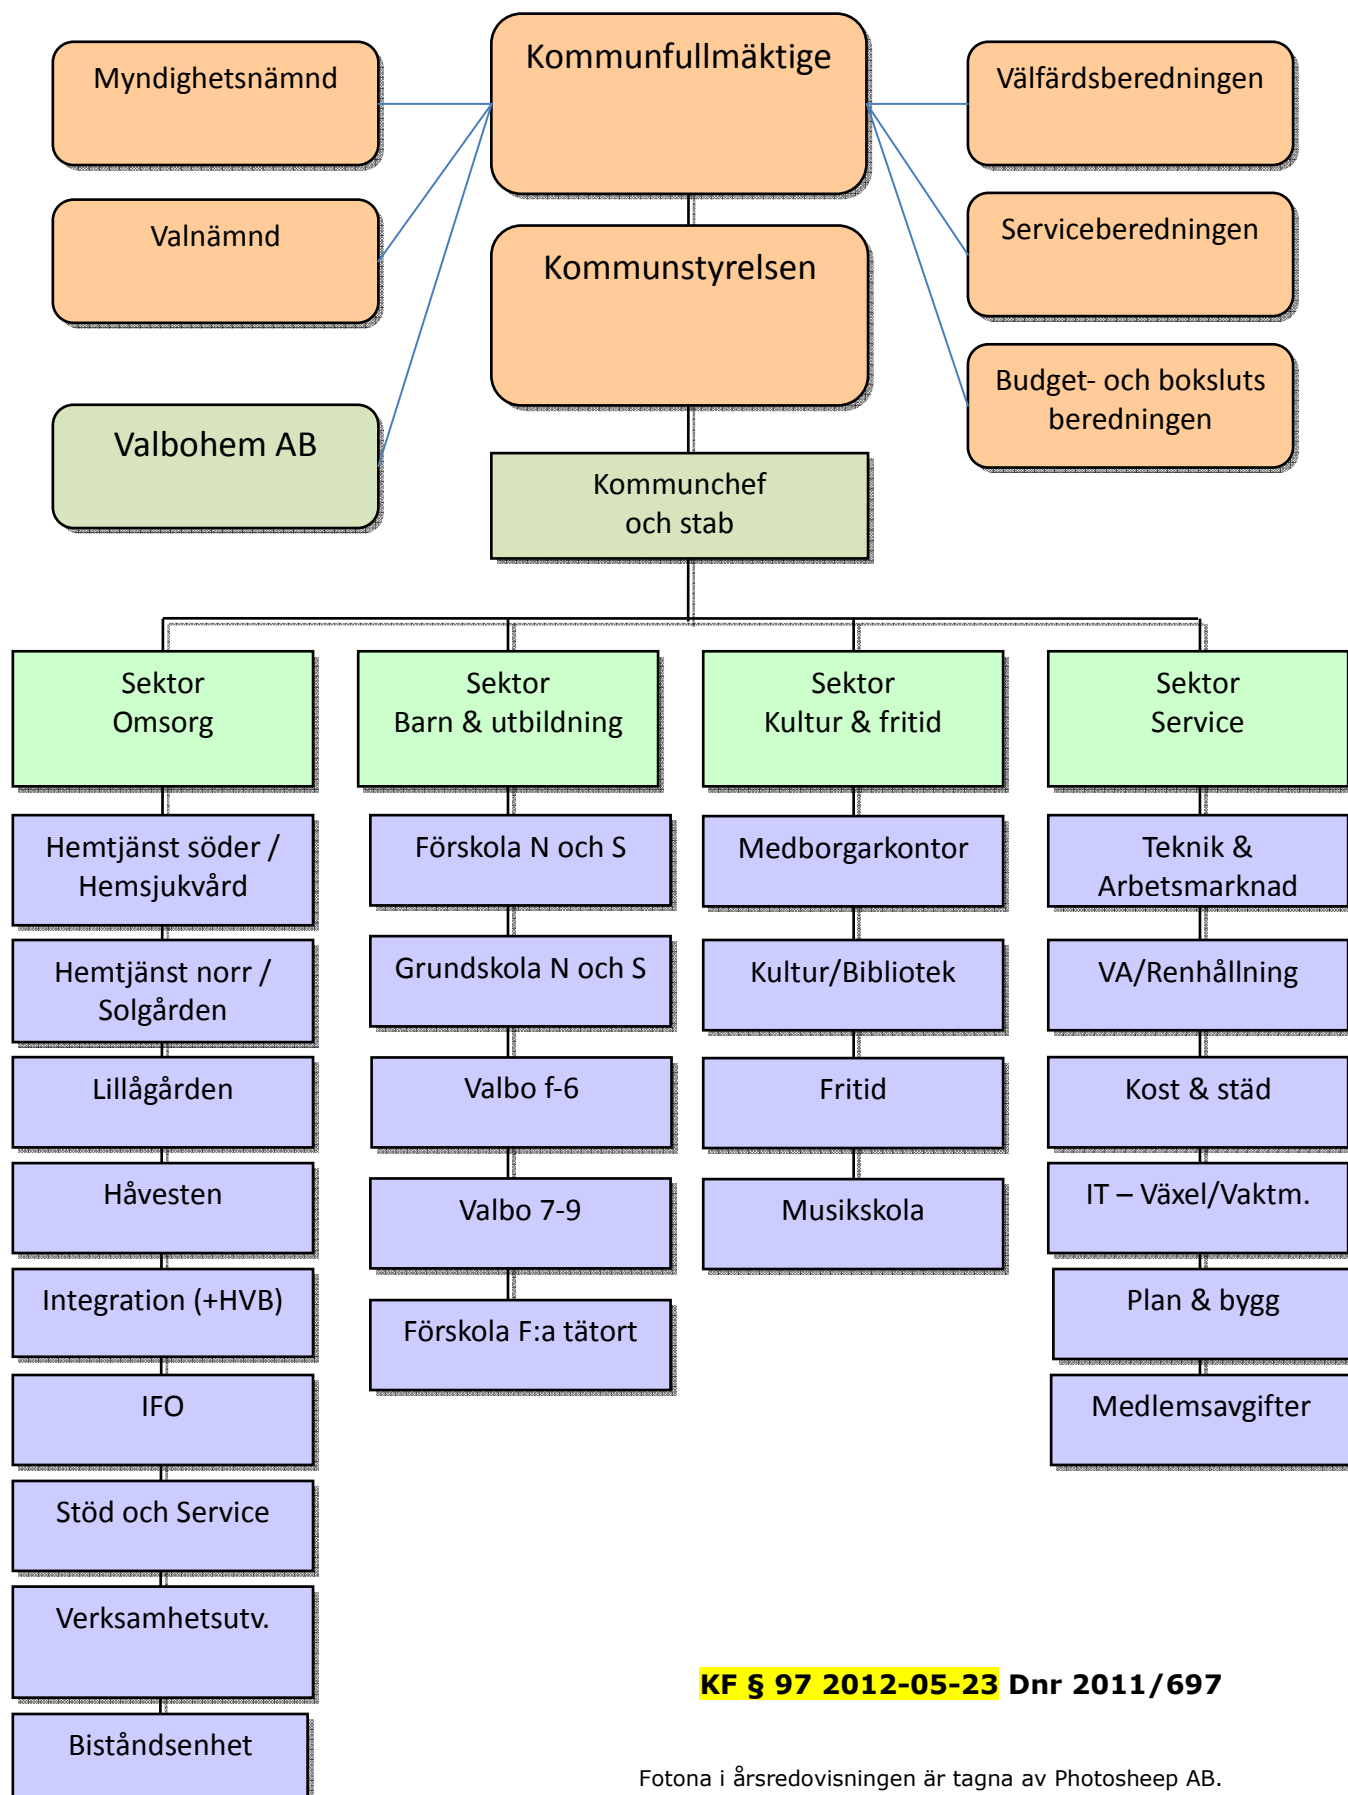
Myndighetsnämnd

Kommunfullmäktige

Välfärdsberedningen

Valnämnd

Kommunstyrelsen

Serviceberedningen

Valbohem AB

Budget- och boksluts beredningen

Kommunchef och stab

Sektor Omsorg

Sektor Barn & utbildning

Sektor Kultur & fritid

Sektor Service

Hemtjänst söder / Hemsjukvård

Hemtjänst norr / Solgården

Lillågården

Håvesten

Integration (+HVB)

IFO

Stöd och Service

Verksamhetsutv.

Biståndsenhet

Förskola N och S

Grundskola N och S

Valbo f-6

Valbo 7-9

Förskola F:a tätort

Medborgarkontor

Kultur/Bibliotek

Fritid

Musikskola

Teknik & Arbetsmarknad

VA/Renhållning

Kost & städ

IT – Växel/Vaktm.

Plan & bygg

Medlemsavgifter

KF § 97 2012-05-23 Dnr 2011/697

Fotona i årsredovisningen är tagna av Photosheep AB.